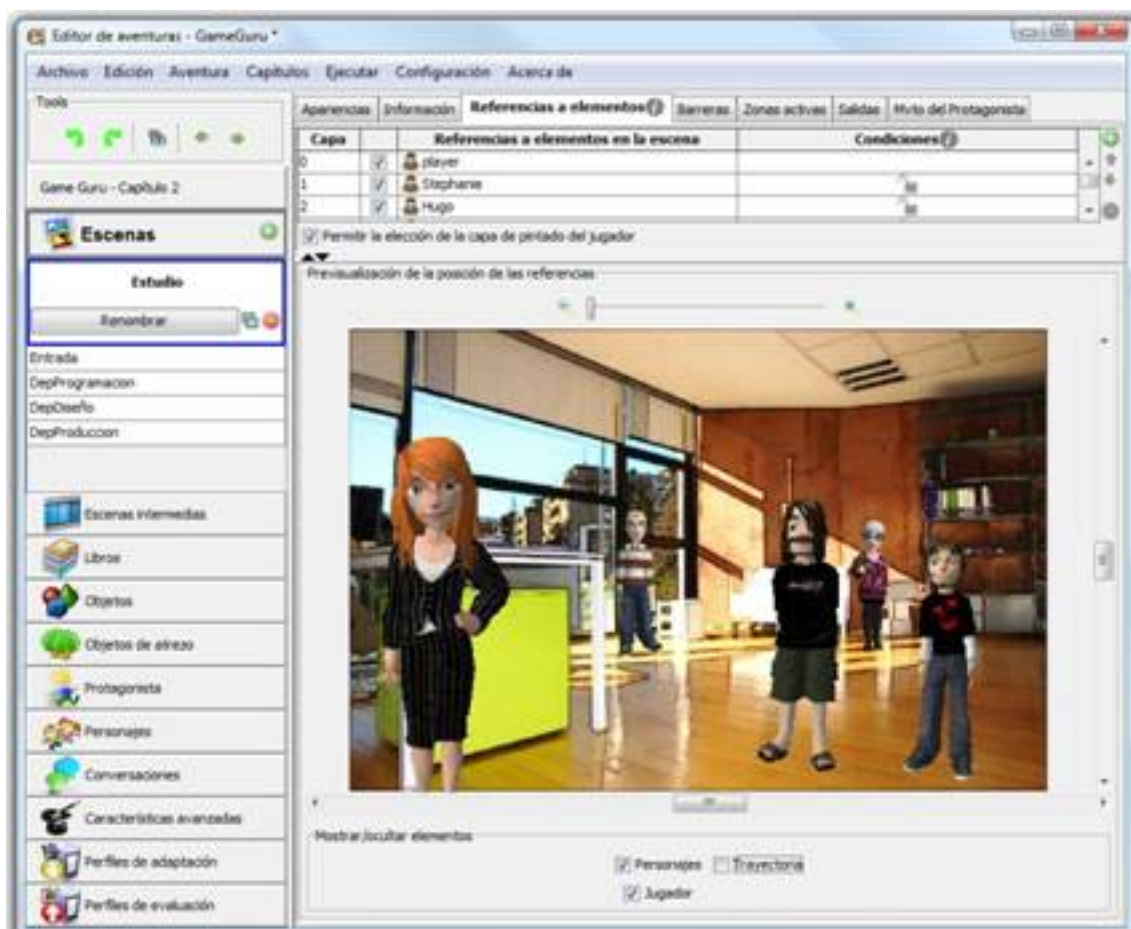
Editor de aventuras - GameGuru *

Archivo Edición Aventura Capítulos Ejecutar Configuración Acerca de

Tools

Game Guru - Capítulo 2

Escenas

Estudio

Renombrar

Entrada
DepProgramacion
DepDiseño
DepProduccion

Escenas intermedias
Libros
Objetos
Objetos de atrezo
Protagonista
Personajes
Conversaciones
Características avanzadas
Perfiles de adaptación
Perfiles de evaluación

Apariencias | Información | Referencias a elementos | Barreras | Zonas activas | Salidas | Mvto del Protagonista

| Capa | | Referencias a elementos en la escena | Condiciones |
|---|---|---|---|
| 0 | ✓ | player | |
| 1 | ✓ | Stephanie | |
| 2 | ✓ | Hugo | |

Permitir la elección de la capa de pintado del jugador

Previsualización de la posición de las referencias

Mostrar/ocultar elementos

Personajes Trayectoria

Jugador